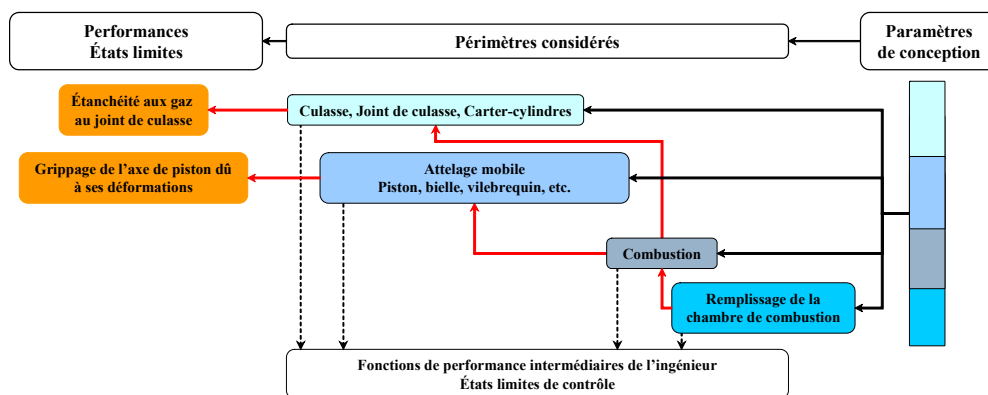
Performances
États limites

Périmètres considérés

Paramètres
de conception

Étanchéité aux gaz
au joint de culasse

Culasse, Joint de culasse, Carter-cylindres

Grippage de l'axe de piston dû
à ses déformations

Attelage mobile
Piston, bielle, vilebrequin, etc.

Combustion

Remplissage de la
chambre de combustion

Fonctions de performance intermédiaires de l'ingénieur
États limites de contrôle